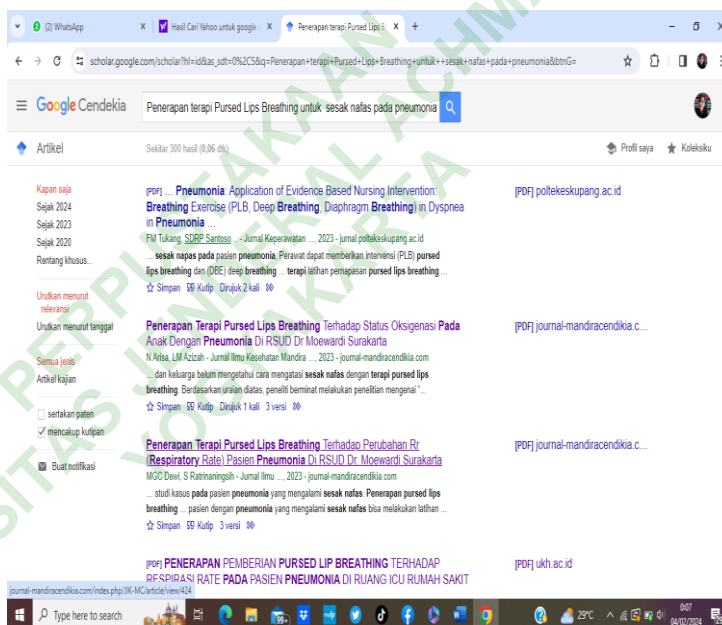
(2) WhatsApp | Hasil Cari Yahoo untuk google | Penerapan terapi Pursed Lips | +

scholar.google.com/scholar?hl=id&as_sdt=0%2C5&q=Penerapan+terapi+Pursed+Lips+Breathing+untuk++sesak+nafas+pada+pneumonia&btnG=

Google Cendekia

Penerapan terapi Pursed Lips Breathing untuk sesak nafas pada pneumonia

Artikel

Sekitar 300 hasil (0,06 dtk)

Profil saya | Koleksiku

Kapan saja
Sejak 2024
Sejak 2023
Sejak 2020
Rentang khusus...

Urutkan menurut relevansi
Urutkan menurut tanggal

Semua jenis
Artikel kajian

sertakan paten
mencakup kutipan

Buat notifikasi

[PDF] ... Pneumonia: Application of Evidence Based Nursing Intervention: Breathing Exercise (PLB, Deep Breathing, Diaphragm Breathing) in Dyspnea in Pneumonia ...
FM Tukang, SDRP Santoso ... - Jurnal Keperawatan ..., 2023 - jurnal.poltekesupang.ac.id
... sesak napas pada pasien pneumonia. Perawat dapat memberikan intervensi (PLB) pursed lips breathing dan (DBE) deep breathing ... terapi latihan pernapasan pursed lips breathing ...
Simpan Kutip Dirujuk 2 kali

[PDF] poltekeskupang.ac.id

Penerapan Terapi Pursed Lips Breathing Terhadap Status Oksigenasi Pada Anak Dengan Pneumonia Di RSUD Dr. Moewardi Surakarta
N Arisa, LM Azizah - Jurnal Ilmu Kesehatan Mandira ..., 2023 - journal-mandiracendikia.com
... dan keluarga belum mengetahui cara mengatasi sesak nafas dengan terapi pursed lips breathing. Berdasarkan uraian diatas, peneliti berminat melakukan penelitian mengenai "...
Simpan Kutip Dirujuk 1 kali 3 versi

[PDF] journal-mandiracendikia.c...

Penerapan Terapi Pursed Lips Breathing Terhadap Perubahan Rr (Respiratory Rate) Pasien Pneumonia Di RSUD Dr. Moewardi Surakarta
MGC Dewi, S Ratnaningsih - Jurnal Ilmu ..., 2023 - journal-mandiracendikia.com
... studi kasus pada pasien pneumonia yang mengalami sesak nafas. Penerapan pursed lips breathing ... pasien dengan pneumonia yang mengalami sesak nafas bisa melakukan latihan ...
Simpan Kutip 3 versi

[PDF] journal-mandiracendikia.c...

[PDF] PENERAPAN PEMBERIAN PURSED LIP BREATHING TERHADAP RESPIRASI RATE PADA PASIEN PNEUMONIA DI RUANG ICU RUMAH SAKIT

[PDF] ukh.ac.id

journal-mandiracendikia.com/index.php/JIK-MC/article/view/424

Type here to search

29°C

0:07
04/02/2024